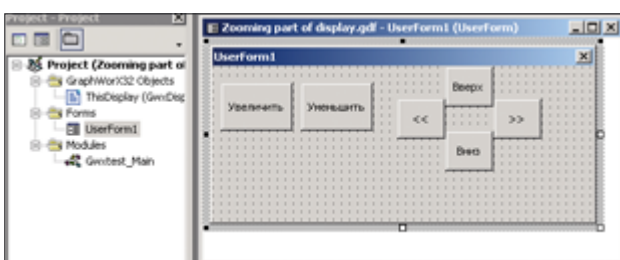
Project - Project

Project (Zooming part of
GraphWorX32 Objects
ThisDisplay (GwxDisp
Forms
UserForm1
Modules
Gwxtest_Main

Zooming part of display.gdf - UserForm1 (UserForm)

UserForm1

Увеличить
Уменьшить
Вверх
<<
>>
Вниз